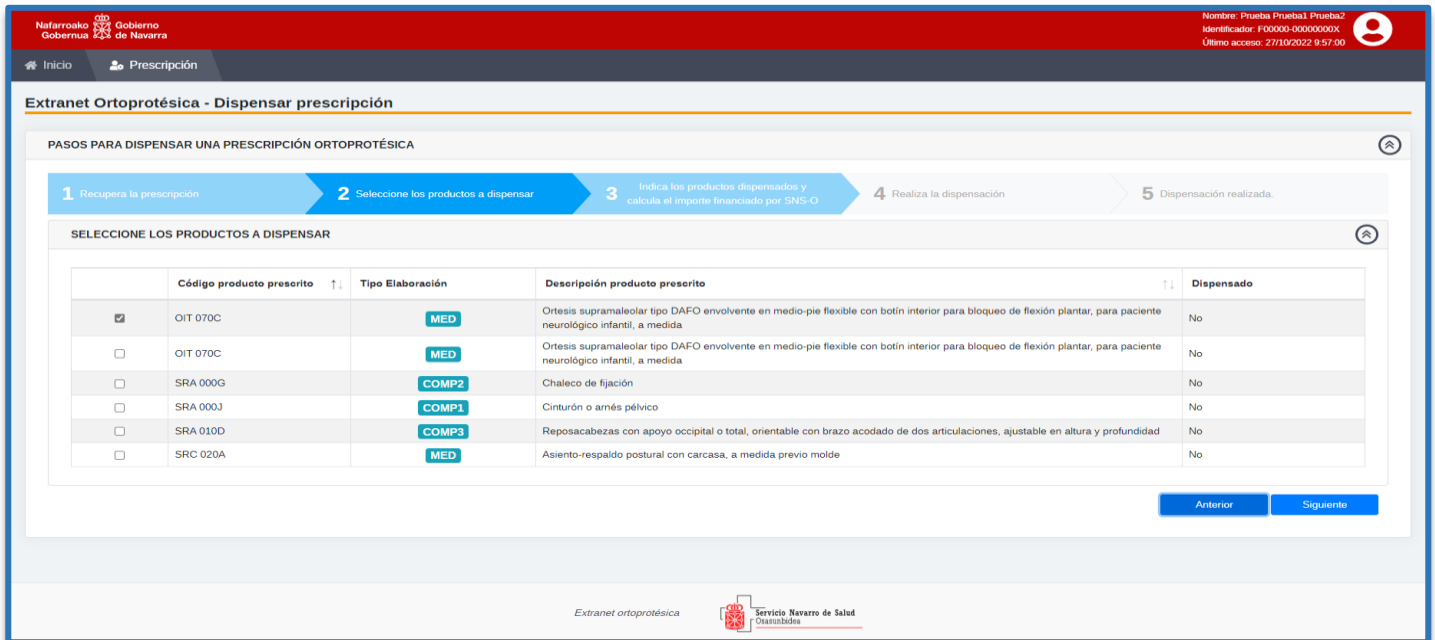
Nafarroako Gobernua Gobierno de Navarra

Nombre: Prueba Prueba1 Prueba2
Identificador: F00000-00000000X
Último acceso: 27/10/2022 9:57:00

Inicio
Prescripción

Extranet Ortoprotésica - Dispensar prescripción

PASOS PARA DISPENSAR UNA PRESCRIPCIÓN ORTOPROTÉSICA

1 Recupera la prescripción
2 Seleccione los productos a dispensar
3 Indica los productos dispensados y calcula el importe financiado por SNS-O
4 Realiza la dispensación
5 Dispensación realizada.

SELECCIONE LOS PRODUCTOS A DISPENSAR

| | Código producto prescrito | Tipo Elaboración | Descripción producto prescrito | Dispensado |
|---|---|---|---|---|
| ☑ | OIT 070C | MED | Ortesis supramaleolar tipo DAFO envolvente en medio-pie flexible con botín interior para bloqueo de flexión plantar, para paciente neurológico infantil, a medida | No |
| ☐ | OIT 070C | MED | Ortesis supramaleolar tipo DAFO envolvente en medio-pie flexible con botín interior para bloqueo de flexión plantar, para paciente neurológico infantil, a medida | No |
| ☐ | SRA 000G | COMP2 | Chaleco de fijación | No |
| ☐ | SRA 000J | COMP1 | Cinturón o arnés pélvico | No |
| ☐ | SRA 010D | COMP3 | Reposacabezas con apoyo occipital o total, orientable con brazo acodado de dos articulaciones, ajustable en altura y profundidad | No |
| ☐ | SRC 020A | MED | Asiento-respaldo postural con carcasa, a medida previo molde | No |

Anterior
Siguiente

Extranet ortoprotésica
Servicio Navarro de Salud Osasunbidea